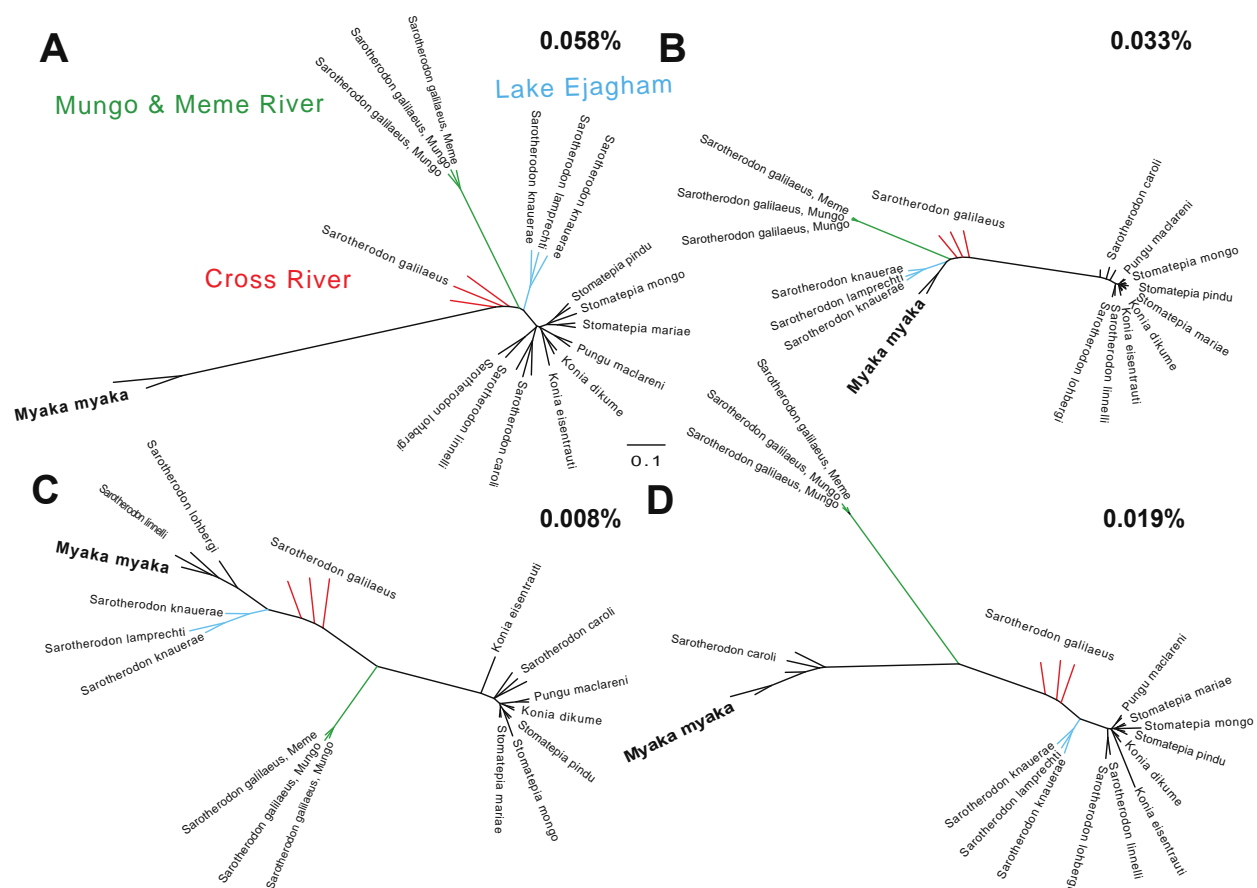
A

0.058%

Mungo & Meme River

Lake Ejagham

Sarotherodon galilaeus, Meme
Sarotherodon galilaeus, Mungo
Sarotherodon galilaeus, Mungo

Sarotherodon knauerae
Sarotherodon lamprechti
Sarotherodon knauerae

Sarotherodon galilaeus

Cross River

Stomatepia pindu
Stomatepia mongo
Stomatepia mariae
Pungu maclareni
Konia dikume
Konia eisentrauti
Sarotherodon caroli
Sarotherodon linnelli
Sarotherodon lohbergi

Myaka myaka

0.1

B

0.033%

Sarotherodon galilaeus, Meme
Sarotherodon galilaeus, Mungo
Sarotherodon galilaeus, Mungo

Sarotherodon galilaeus

Sarotherodon knauerae
Sarotherodon lamprechti
Sarotherodon knauerae

Myaka myaka

Sarotherodon caroli
Pungu maclareni
Stomatepia mongo
Stomatepia pindu
Stomatepia mariae
Konia dikume
Konia eisentrauti
Sarotherodon linnelli
Sarotherodon lohbergi

C

0.008%

Sarotherodon lohbergi
Sarotherodon linnelli

Myaka myaka

Sarotherodon galilaeus

Sarotherodon knauerae
Sarotherodon lamprechti
Sarotherodon knauerae

Konia eisentrauti
Sarotherodon caroli
Pungu maclareni
Konia dikume
Stomatepia pindu
Stomatepia mongo
Stomatepia mariae

Sarotherodon galilaeus, Meme
Sarotherodon galilaeus, Mungo
Sarotherodon galilaeus, Mungo

D

0.019%

Sarotherodon galilaeus, Meme
Sarotherodon galilaeus, Mungo
Sarotherodon galilaeus, Mungo

Sarotherodon galilaeus

Sarotherodon caroli

Myaka myaka

Pungu maclareni
Stomatepia mariae
Stomatepia mongo
Stomatepia pindu
Konia dikume
Konia eisentrauti
Sarotherodon linnelli
Sarotherodon lohbergi

Sarotherodon knauerae
Sarotherodon lamprechti
Sarotherodon knauerae